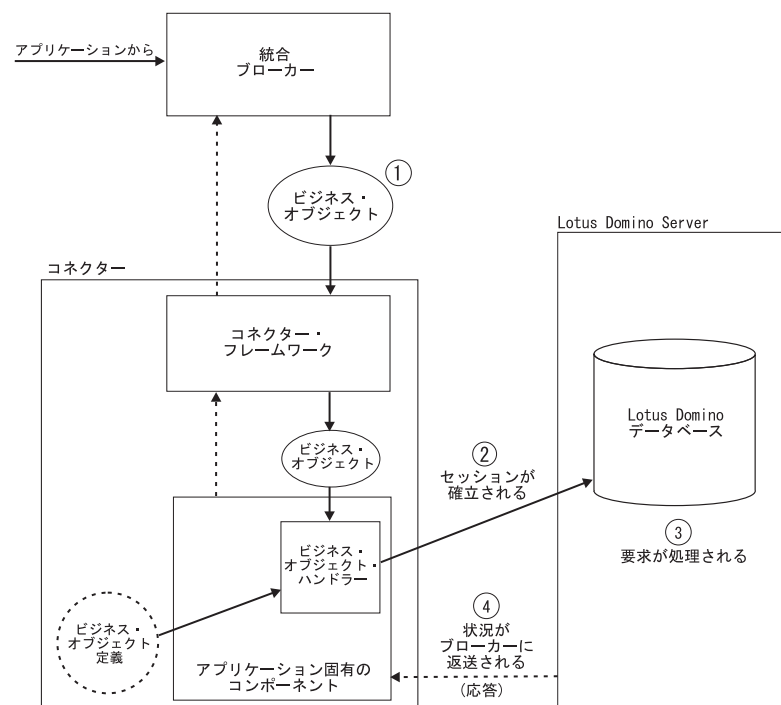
アプリケーションから

統合
ブローカー

①

ビジネス・
オブジェクト

Lotus Domino Server

コネクター

コネクター・
フレームワーク

Lotus Domino
データベース

ビジネス・
オブジェクト

②
セッションが
確立される

ビジネス・
オブジェクト・
ハンドラー

③
要求が処理される

ビジネス・
オブジェクト
定義

④
状況が
ブローカーに
返送される

アプリケーション固有の
コンポーネント

(応答)